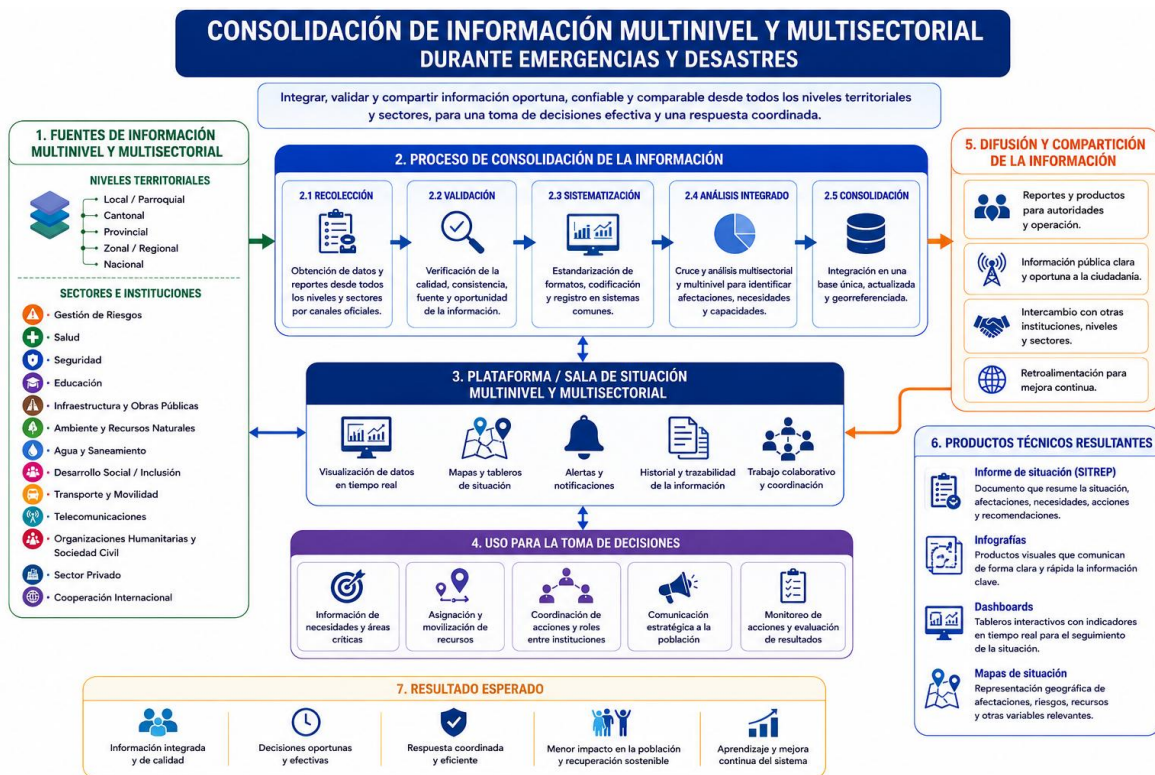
CONSOLIDACIÓN DE INFORMACIÓN MULTINIVEL Y MULTISECTORIAL
DURANTE EMERGENCIAS Y DESASTRES

Integrar, validar y compartir información oportuna, confiable y comparable desde todos los niveles territoriales y sectores, para una toma de decisiones efectiva y una respuesta coordinada.

1. FUENTES DE INFORMACIÓN MULTINIVEL Y MULTISECTORIAL

NIVELES TERRITORIALES
Local / Parroquial
Cantonal
Provincial
Zonal / Regional
Nacional

SECTORES E INSTITUCIONES
Gestión de Riesgos
Salud
Seguridad
Educación
Infraestructura y Obras Públicas
Ambiente y Recursos Naturales
Agua y Saneamiento
Desarrollo Social / Inclusión
Transporte y Movilidad
Telecomunicaciones
Organizaciones Humanitarias y Sociedad Civil
Sector Privado
Cooperación Internacional

2. PROCESO DE CONSOLIDACIÓN DE LA INFORMACIÓN

2.1 RECOLECCIÓN
Obtención de datos y reportes desde todos los niveles y sectores por canales oficiales.

2.2 VALIDACIÓN
Verificación de la calidad, consistencia, fuente y oportunidad de la información.

2.3 SISTEMATIZACIÓN
Estandarización de formatos, codificación y registro en sistemas comunes.

2.4 ANÁLISIS INTEGRADO
Cruce y análisis multisectorial y multinivel para identificar afectaciones, necesidades y capacidades.

2.5 CONSOLIDACIÓN
Integración en una base única, actualizada y georreferenciada.

3. PLATAFORMA / SALA DE SITUACIÓN MULTINIVEL Y MULTISECTORIAL
Visualización de datos en tiempo real
Mapas y tableros de situación
Alertas y notificaciones
Historial y trazabilidad de la información
Trabajo colaborativo y coordinación

4. USO PARA LA TOMA DE DECISIONES
Información de necesidades y áreas críticas
Asignación y movilización de recursos
Coordinación de acciones y roles entre instituciones
Comunicación estratégica a la población
Monitoreo de acciones y evaluación de resultados

5. DIFUSIÓN Y COMPARTICIÓN DE LA INFORMACIÓN
Reportes y productos para autoridades y operación.
Información pública clara y oportuna a la ciudadanía.
Intercambio con otras instituciones, niveles y sectores.
Retroalimentación para mejora continua.

6. PRODUCTOS TÉCNICOS RESULTANTES
Informe de situación (SITREP)
Documento que resume la situación, afectaciones, necesidades, acciones y recomendaciones.
Infografías
Productos visuales que comunican de forma clara y rápida la información clave.
Dashboards
Tableros interactivos con indicadores en tiempo real para el seguimiento de la situación.
Mapas de situación
Representación geográfica de afectaciones, riesgos, recursos y otras variables relevantes.

7. RESULTADO ESPERADO
Información integrada y de calidad
Decisiones oportunas y efectivas
Respuesta coordinada y eficiente
Menor impacto en la población y recuperación sostenible
Aprendizaje y mejora continua del sistema